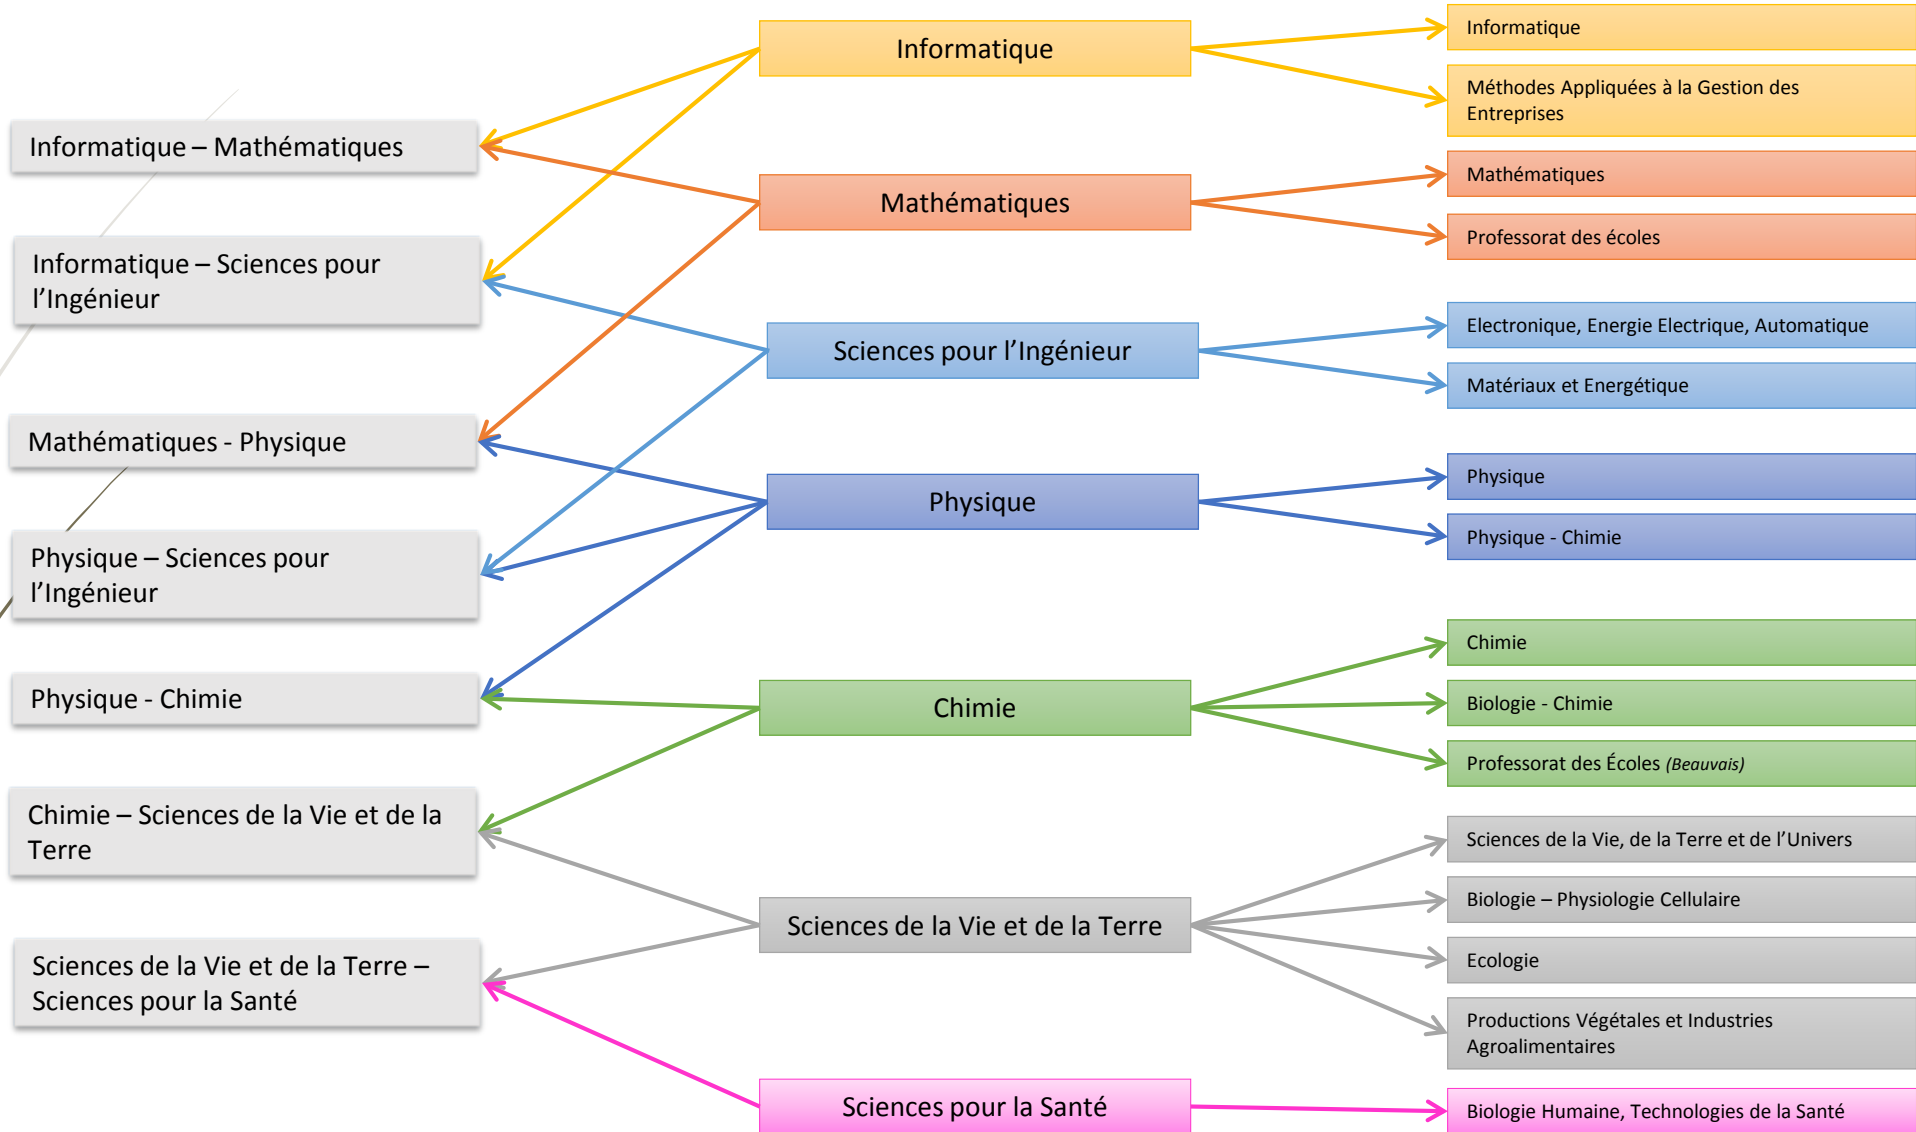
Informatique – Mathématiques

Informatique – Sciences pour l'Ingénieur

Mathématiques - Physique

Physique – Sciences pour l'Ingénieur

Physique - Chimie

Chimie – Sciences de la Vie et de la Terre

Sciences de la Vie et de la Terre – Sciences pour la Santé

Informatique

Mathématiques

Sciences pour l'Ingénieur

Physique

Chimie

Sciences de la Vie et de la Terre

Sciences pour la Santé

Informatique

Méthodes Appliquées à la Gestion des Entreprises

Mathématiques

Professorat des écoles

Electronique, Energie Electrique, Automatique

Matériaux et Energétique

Physique

Physique - Chimie

Chimie

Biologie - Chimie

Professorat des Écoles *(Beauvais)*

Sciences de la Vie, de la Terre et de l'Univers

Biologie – Physiologie Cellulaire

Ecologie

Productions Végétales et Industries Agroalimentaires

Biologie Humaine, Technologies de la Santé